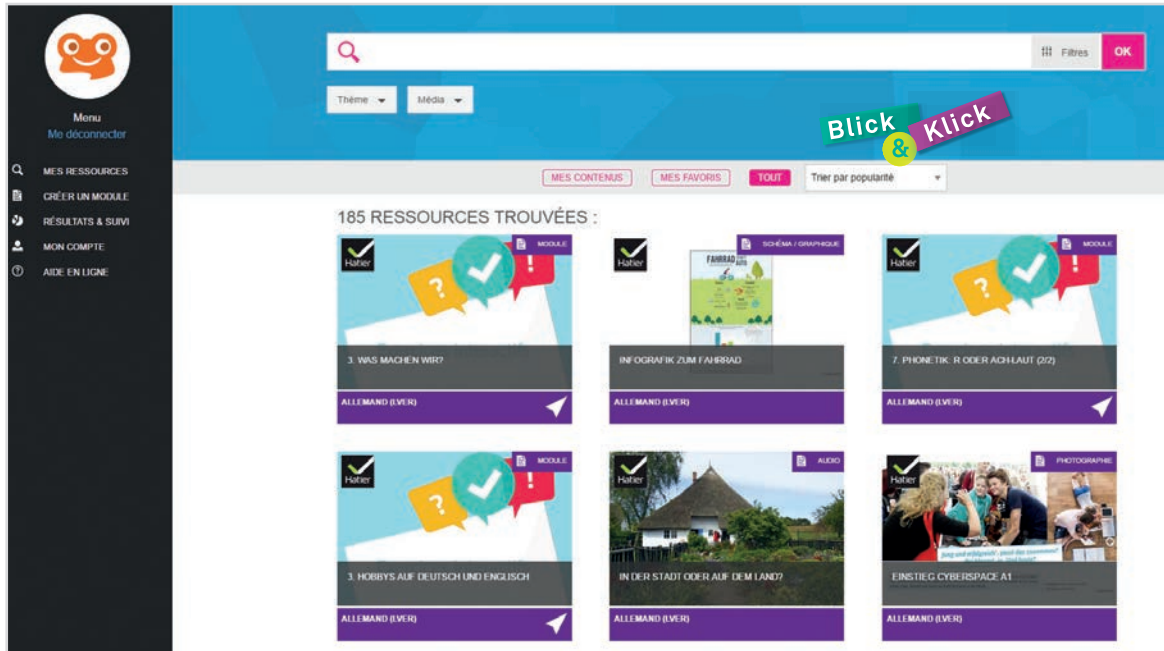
Menu
Me déconnecter

MES RESSOURCES
CRÉER UN MODULE
RÉSULTATS & SUIVI
MON COMPTE
AIDE EN LIGNE

Filtres
OK

Thème
Média

Blick & Klick

MES CONTENUS
MES FAVORIS
TOUT
Trier par popularité

185 RESSOURCES TROUVÉES :

Hatier
MODULE
3. WAS MACHEN WIR?
ALLEMAND (LVER)

Hatier
SCHÉMA / GRAPHIQUE
FAHRRAD
INFOGRAFIK ZUM FAHRRAD
ALLEMAND (LVER)

Hatier
MODULE
7. PHONETIK: R ODER ACH-LAUT (2/2)
ALLEMAND (LVER)

Hatier
MODULE
3. HOBBYS AUF DEUTSCH UND ENGLISCH
ALLEMAND (LVER)

Hatier
AUDIO
IN DER STADT ODER AUF DEM LAND?
ALLEMAND (LVER)

Hatier
PHOTOGRAPHIE
EINSTIEG CYBERSPACE A1
ALLEMAND (LVER)